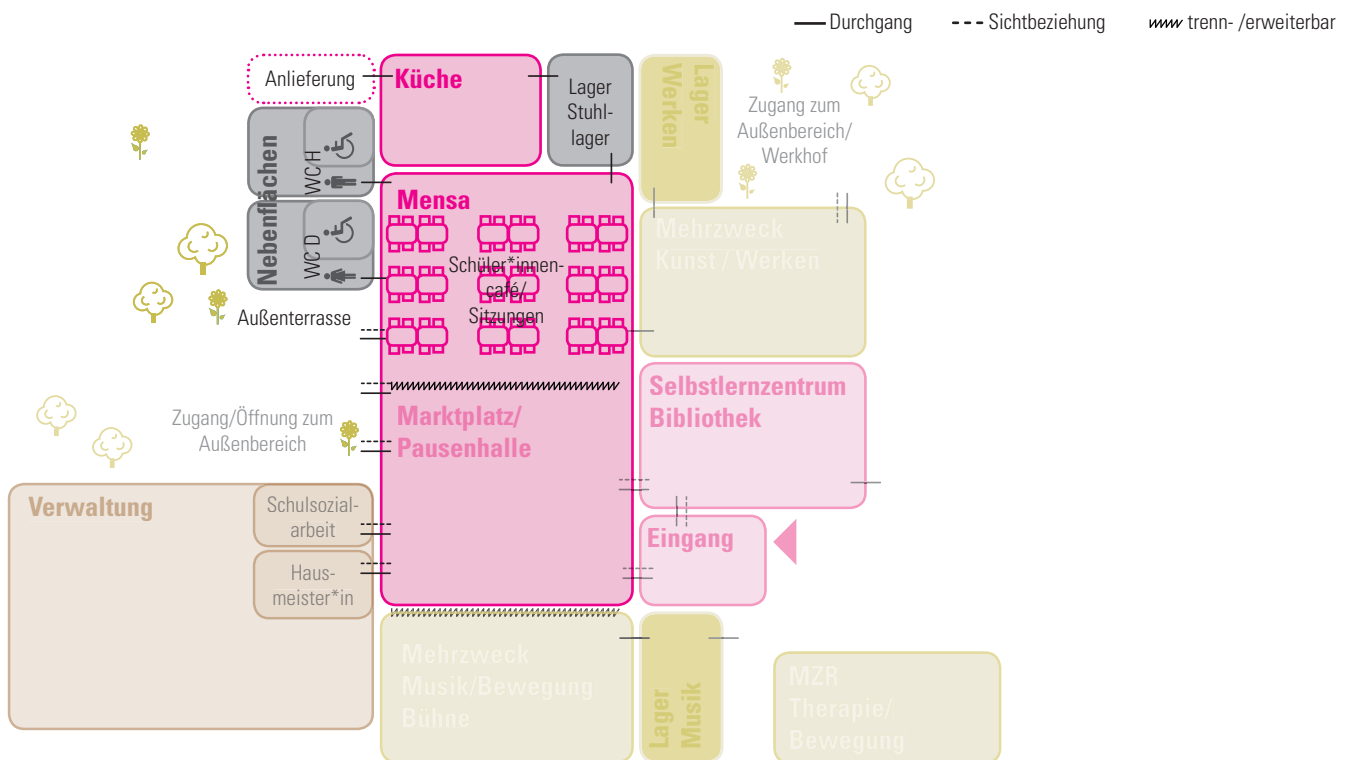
—Durchgang - - - Sichtbeziehung ~~~ trenn- /erweiterbar

Anlieferung

Küche

Lager Stuhllager

Lager Werken

Zugang zum Außenbereich/ Werkhof

Nebenflächen

WC H

WC D

Mensa

Schüler*innencafé/ Sitzungen

Mehrzweck Kunst / Werken

Außenterrasse

Selbstlernzentrum Bibliothek

Marktplatz/ Pausenhalle

Zugang/Öffnung zum Außenbereich

Verwaltung

Schulsozialarbeit

Eingang

Hausmeister*in

Mehrzweck Musik/Bewegung Bühne

Lager Musik

MZR Therapie/ Bewegung